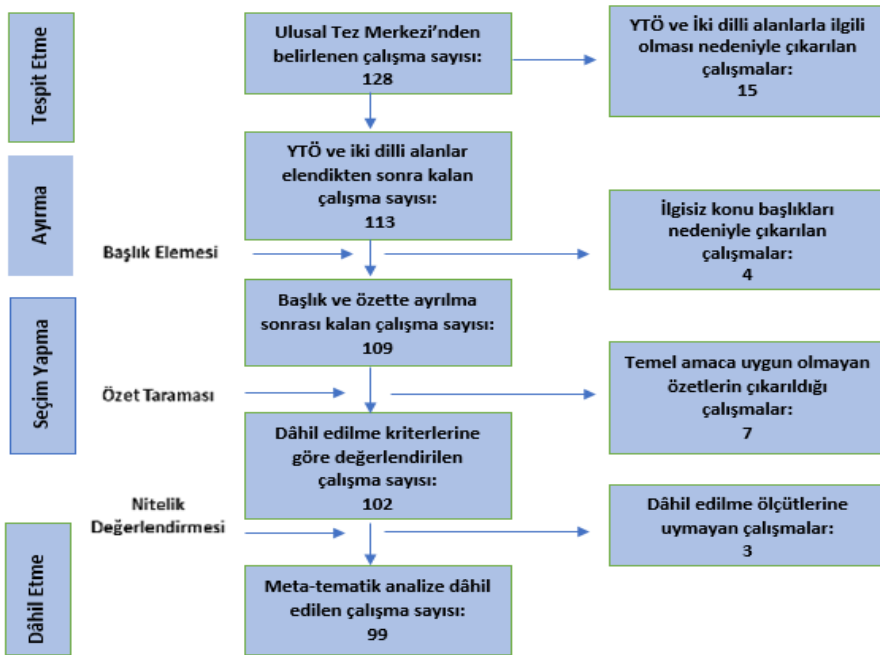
Tespit Etme

Ulusal Tez Merkezi'nden belirlenen çalışma sayısı: 128

YTÖ ve İki dilli alanlarla ilgili olması nedeniyle çıkarılan çalışmalar: 15

Ayırma

YTÖ ve iki dilli alanlar elendikten sonra kalan çalışma sayısı: 113

Başlık Elemesi

İlgisiz konu başlıkları nedeniyle çıkarılan çalışmalar: 4

Seçim Yapma

Başlık ve özette ayrılma sonrası kalan çalışma sayısı: 109

Özet Taraması

Temel amaca uygun olmayan özetlerin çıkarıldığı çalışmalar: 7

Dâhil edilme kriterlerine göre değerlendirilen çalışma sayısı: 102

Nitelik Değerlendirmesi

Dâhil edilme ölçütlerine uymayan çalışmalar: 3

Dâhil Etme

Meta-tematik analize dâhil edilen çalışma sayısı: 99